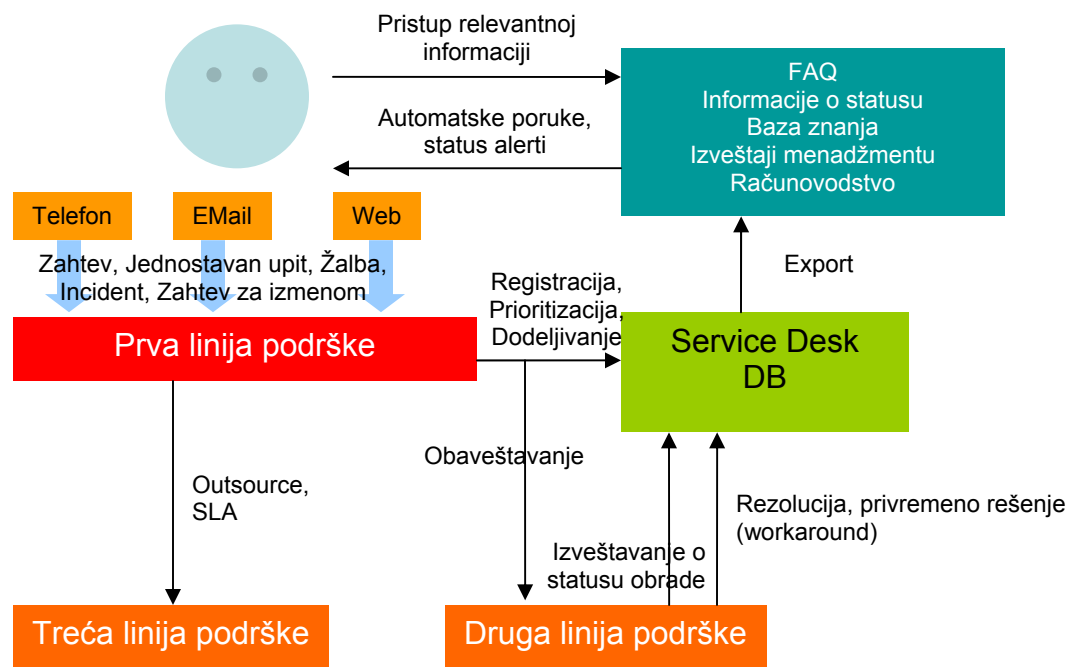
Pristup relevantnoj informaciji

FAQ
Informacije o statusu
Baza znanja
Izveštaji menadžmentu
Računovodstvo

Automatske poruke, status alerti

Telefon

EMail

Web

Zahtev, Jednostavan upit, Žalba, Incident, Zahtev za izmenom

Export

Registracija, Prioritizacija, Dodeljivanje

Prva linija podrške

Service Desk DB

Obaveštavanje

Outsource, SLA

Rezolucija, privremeno rešenje (workaround)

Izveštavanje o statusu obrade

Treća linija podrške

Druga linija podrške